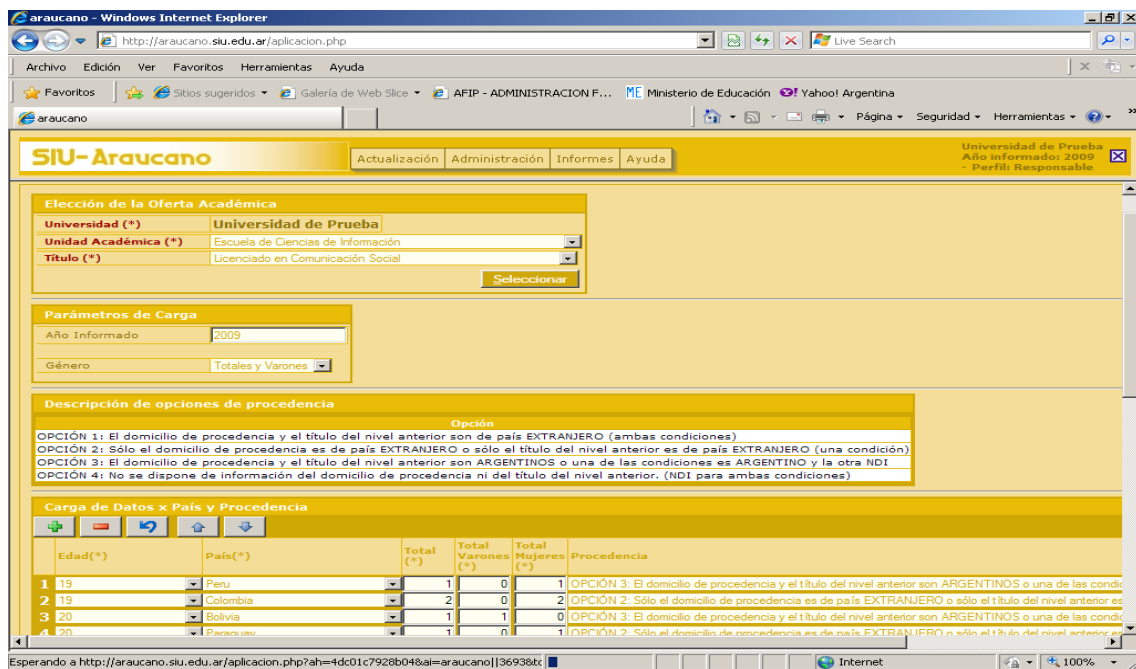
araucano - Windows Internet Explorer

http://araucano.siu.edu.ar/aplicacion.php

Live Search

Archivo Edición Ver Favoritos Herramientas Ayuda

Favoritos Sitios sugeridos Galería de Web Slice AFIP - ADMINISTRACION F... Ministerio de Educación Yahoo! Argentina

araucano

Página Seguridad Herramientas

SIU-Araucano

Actualización Administración Informes Ayuda

Universidad de Prueba
Año informado: 2009
- Perfil: Responsable

Elección de la Oferta Académica

| Universidad (*) | Universidad de Prueba |
|---|---|
| Unidad Académica (*) | Escuela de Ciencias de Información |
| Título (*) | Licenciado en Comunicación Social |

Seleccionar

Parámetros de Carga

| Año Informado | 2009 |
|---|---|
| Género | Totales y Varones |

Descripción de opciones de procedencia

Opción
OPCIÓN 1: El domicilio de procedencia y el título del nivel anterior son de país EXTRANJERO (ambas condiciones)
OPCIÓN 2: Sólo el domicilio de procedencia es de país EXTRANJERO o sólo el título del nivel anterior es de país EXTRANJERO (una condición)
OPCIÓN 3: El domicilio de procedencia y el título del nivel anterior son ARGENTINOS o una de las condiciones es ARGENTINO y la otra NDI
OPCIÓN 4: No se dispone de información del domicilio de procedencia ni del título del nivel anterior. (NDI para ambas condiciones)

Carga de Datos x País y Procedencia

| | Edad(*) | País(*) | Total (*) | Total Varones (*) | Total Mujeres (*) | Procedencia |
|---|---|---|---|---|---|---|
| 1 | 19 | Peru | 1 | 0 | 1 | OPCIÓN 3: El domicilio de procedencia y el título del nivel anterior son ARGENTINOS o una de las condi |
| 2 | 19 | Colombia | 2 | 0 | 2 | OPCIÓN 2: Sólo el domicilio de procedencia es de país EXTRANJERO o sólo el título del nivel anterior es |
| 3 | 20 | Bolivia | 1 | 1 | 0 | OPCIÓN 3: El domicilio de procedencia y el título del nivel anterior son ARGENTINOS o una de las condi |
| 4 | 20 | Paraguay | 1 | 0 | 1 | OPCIÓN 2: Sólo el domicilio de procedencia es de país EXTRANJERO o sólo el título del nivel anterior es |

Esperando a http://araucano.siu.edu.ar/aplicacion.php?ah=4dc01c7928b04&ai=araucano||36938 Internet 100%